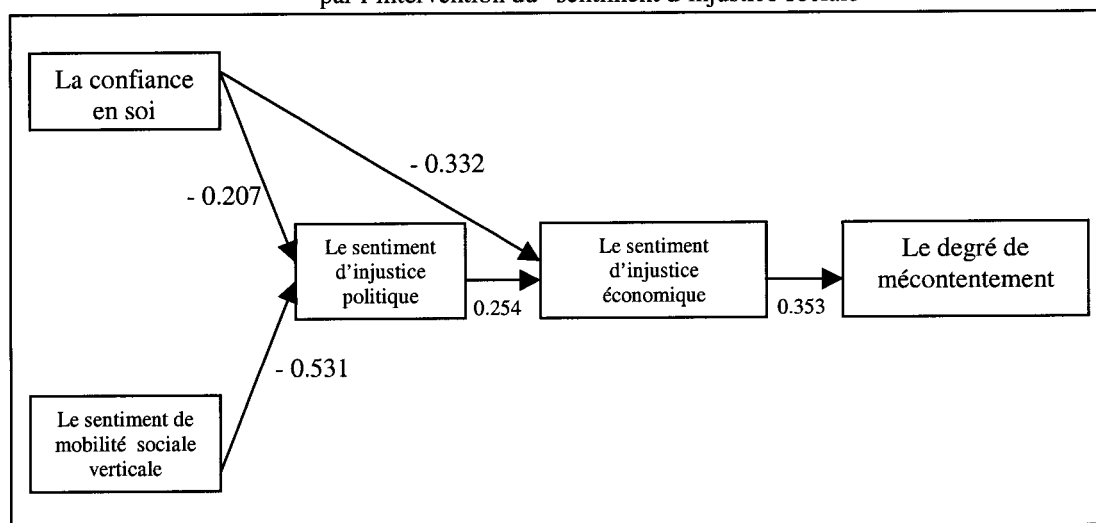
par l'intervention du "sentiment d'injustice sociale"

La confiance en soi

- 0.332

- 0.207

Le sentiment d'injustice politique

0.254

Le sentiment d'injustice économique

0.353

Le degré de mécontentement

- 0.531

Le sentiment de mobilité sociale verticale